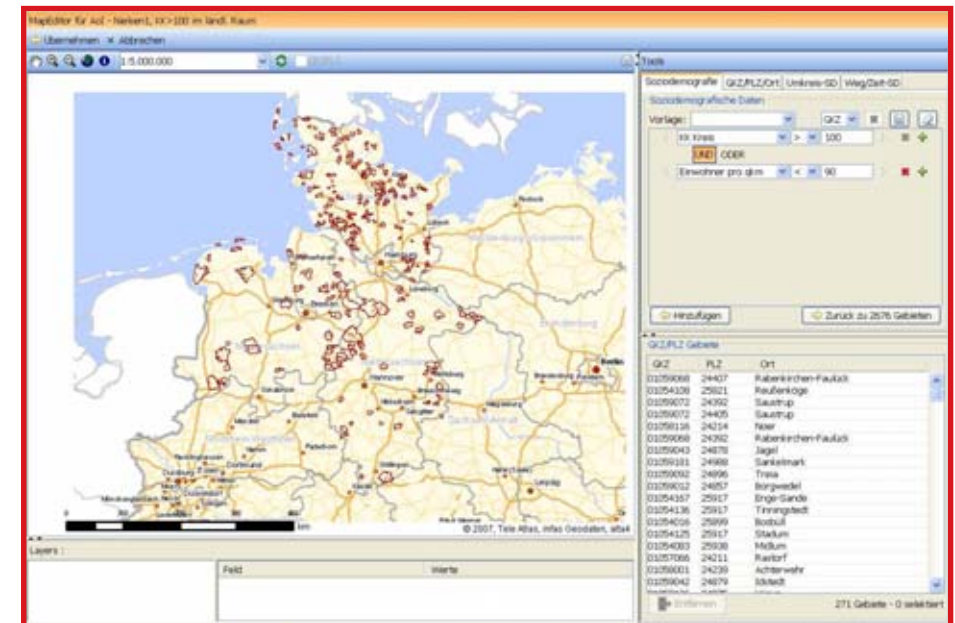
MapEditor für AoI - Nerken1, KK>100 im ländl. Raum

Übernehmen × Abbrechen

1:5.000.000

Tools

Soziodemografie | GKZ/PLZ/Ort | Umkreis-SD | Weg/Zeit-SD

Soziodemografische Daten

Vorlage: | GKZ

KK Kreis | > | 100

UND | ODER

Einwohner pro qkm | < | 90

Hinzufügen

Zurück zu 2576 Gebieten

GKZ/PLZ Gebiete

| GKZ | PLZ | Ort |
|---|---|---|
| 01059068 | 24407 | Rabenkirchen-Faulück |
| 01054109 | 25821 | Reußenköge |
| 01059072 | 24392 | Saustrup |
| 01059072 | 24405 | Saustrup |
| 01058116 | 24214 | Noer |
| 01059068 | 24392 | Rabenkirchen-Faulück |
| 01059043 | 24878 | Jagel |
| 01059101 | 24988 | Sankelmark |
| 01059092 | 24996 | Treia |
| 01059012 | 24857 | Borgwedel |
| 01054167 | 25917 | Enge-Sande |
| 01054136 | 25917 | Tinningstedt |
| 01054016 | 25899 | Bosbüll |
| 01054125 | 25917 | Stadum |
| 01054083 | 25938 | Midlum |
| 01057066 | 24211 | Rastorf |
| 01058001 | 24239 | Achterwehr |
| 01059042 | 24879 | Idstedt |

© 2007, Tele Atlas, infas Geodaten, afs4

km

Layers :

Feld | Werte

Entfernen

271 Gebiete - 0 selektiert